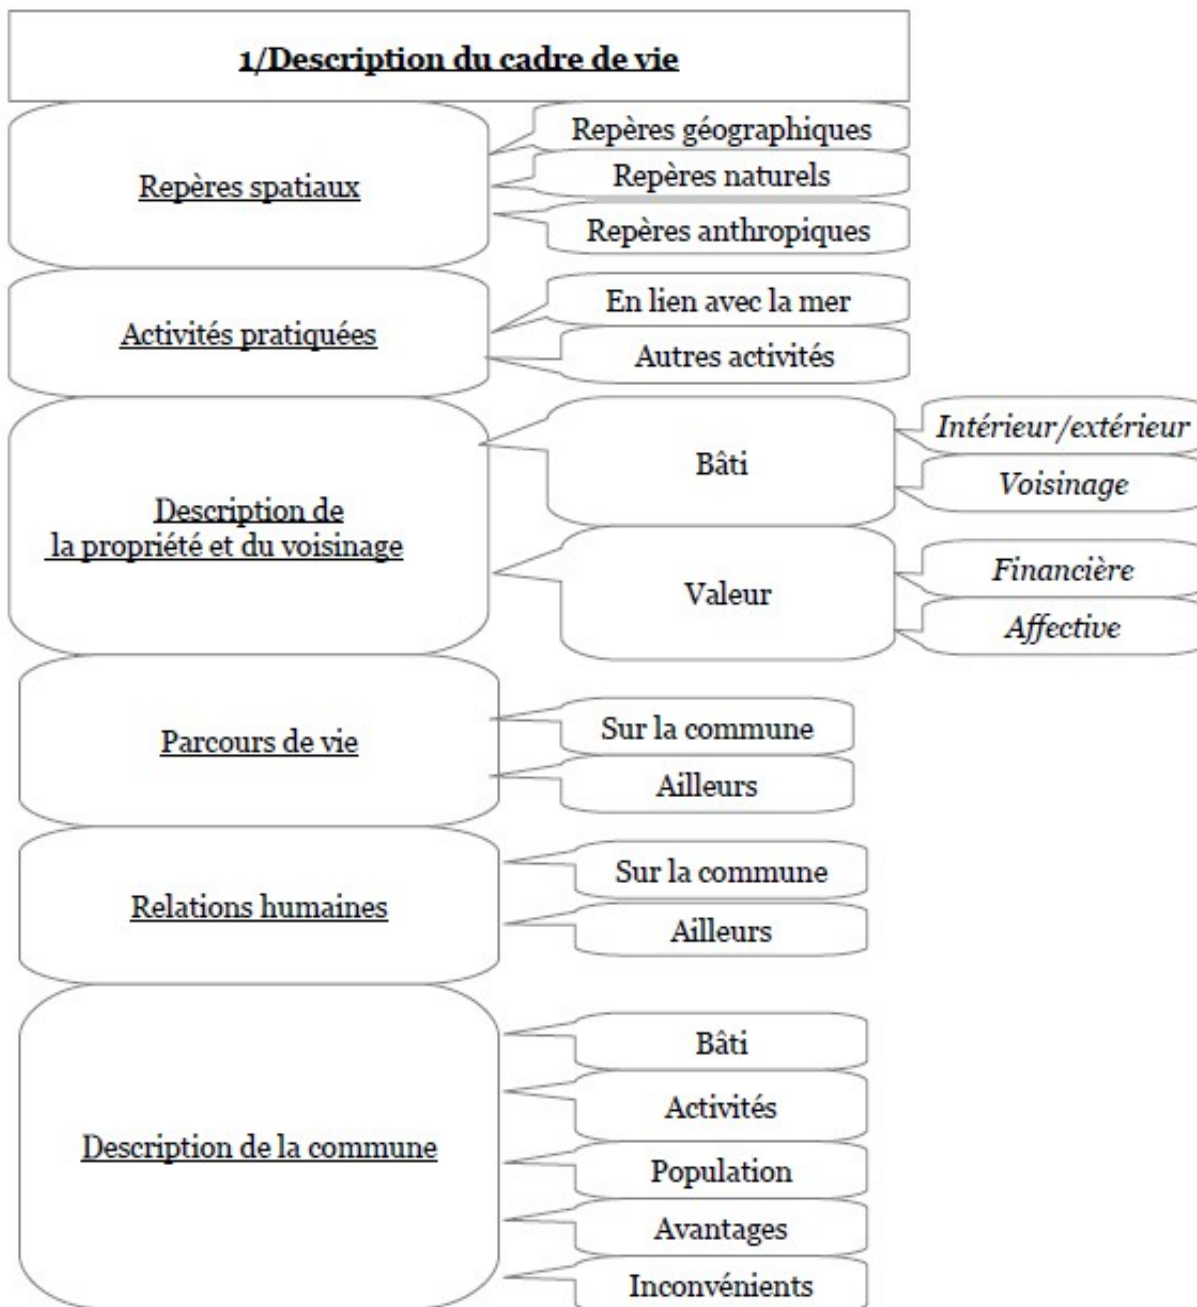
1/Description du cadre de vie

Repères spatiaux

Repères géographiques

Repères naturels

Repères anthropiques

Activités pratiquées

En lien avec la mer

Autres activités

Description de la propriété et du voisinage

Bâti

Intérieur/extérieur

Voisinage

Valeur

Financière

Affective

Parcours de vie

Sur la commune

Ailleurs

Relations humaines

Sur la commune

Ailleurs

Description de la commune

Bâti

Activités

Population

Avantages

Inconvénients